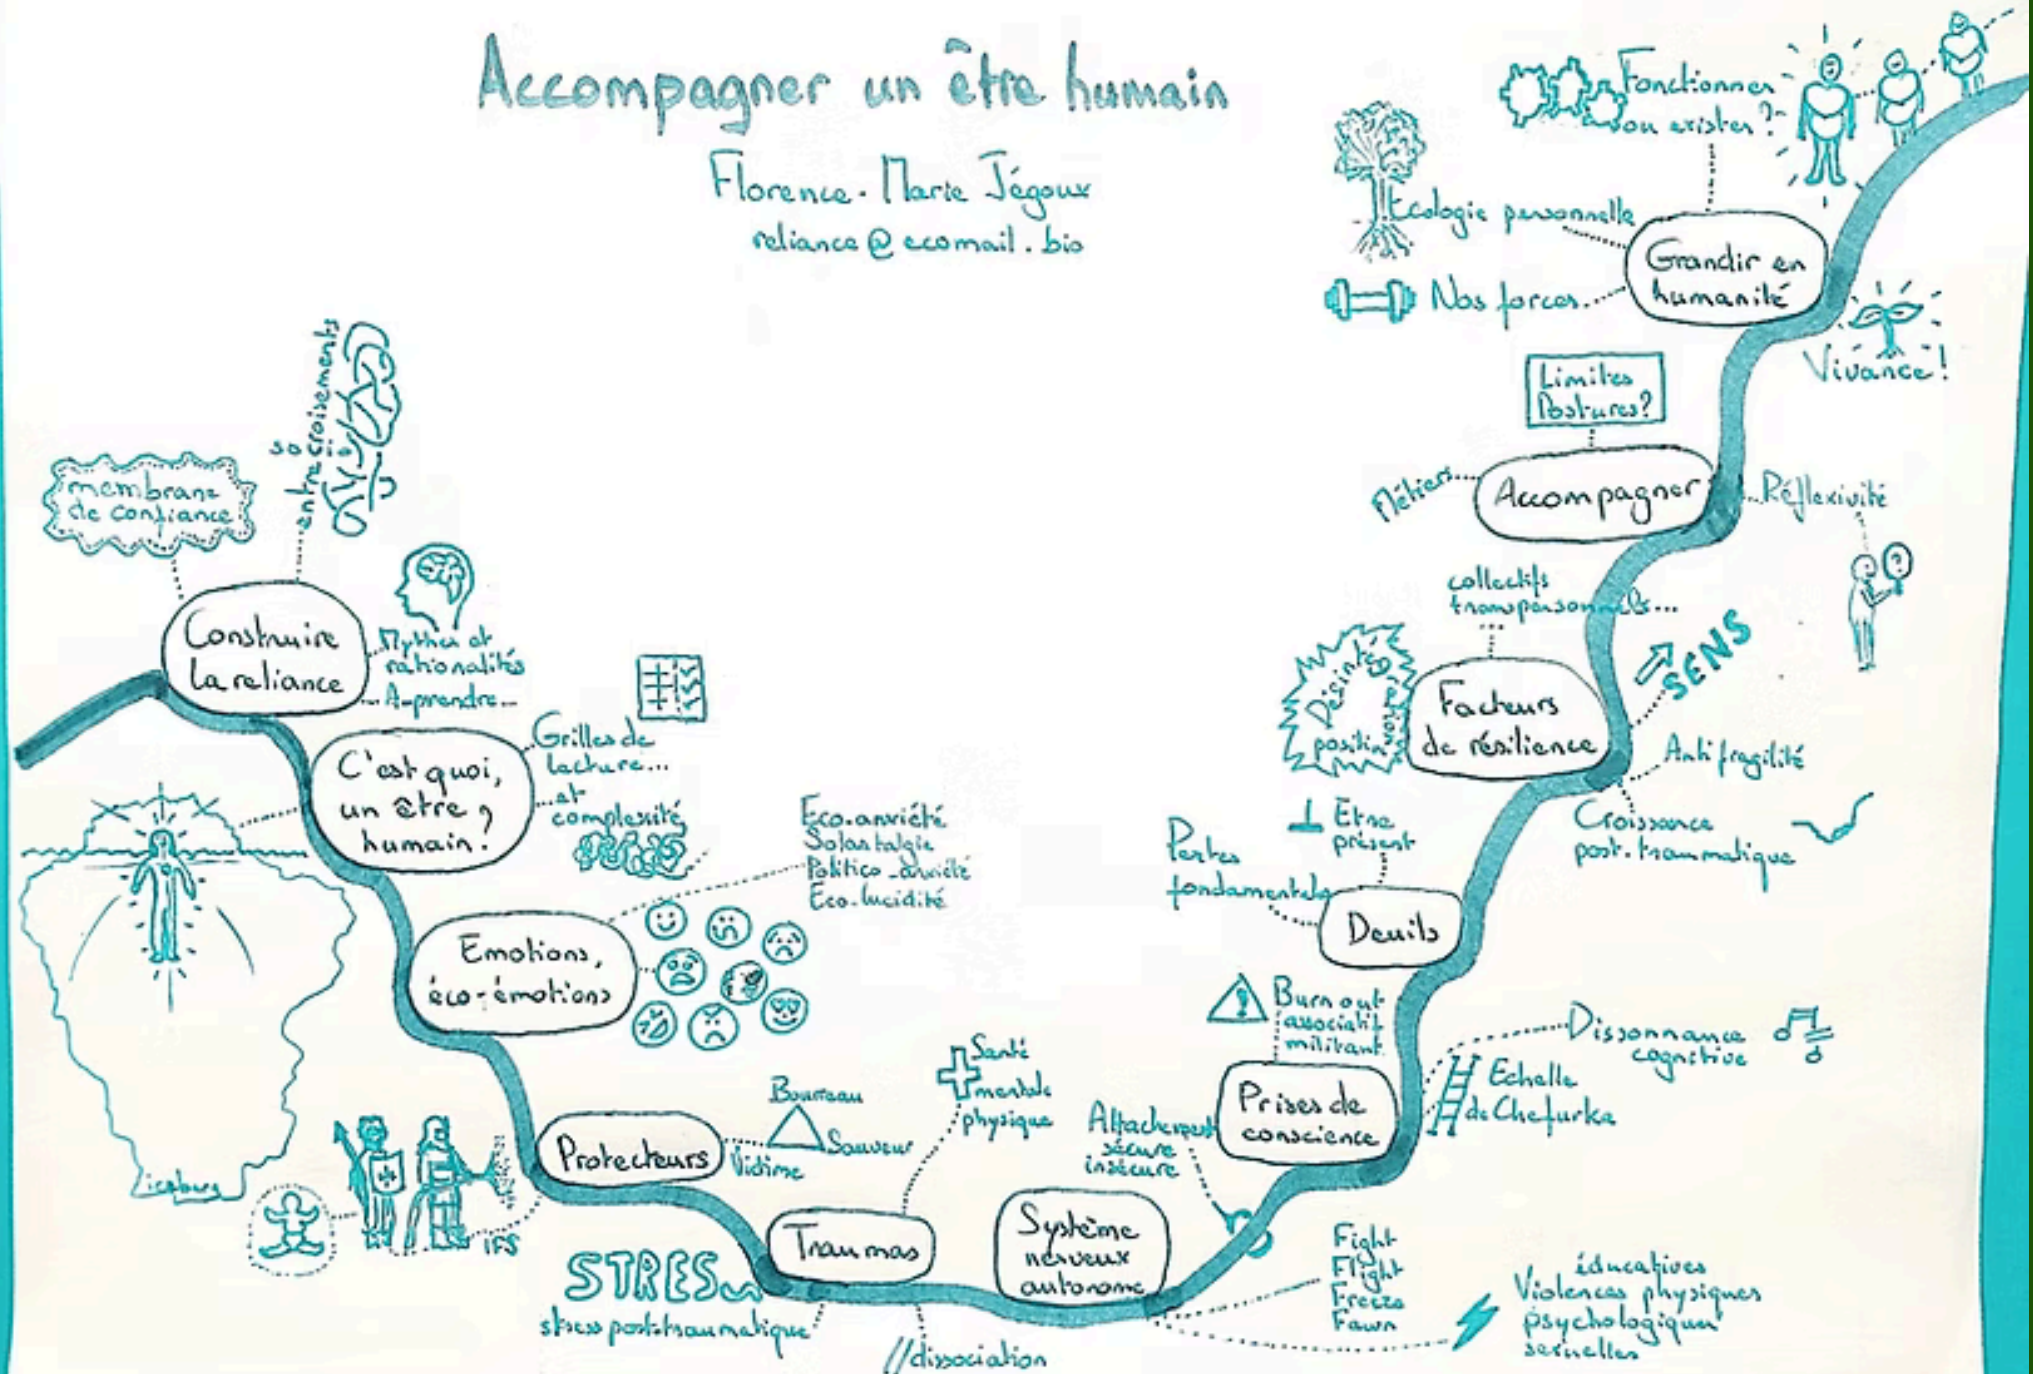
Accompagner un être humain

Florence-Marie Jégoux
reliance@ecomail.bio

Fonctionner ou exister ?

Ecologie personnelle

Grandir en humanité

Nos forces

Vivance !

Limites Postures ?

Métiers

Accompagner

Réflexivité

collectifs transpersonnels...

SENS

Désintégration positive

Facteurs de résilience

Antifragilité

Croissance post-traumatique

Être présent

Pertes fondamentales

Deuils

Burn out associatif militant

Dissonance cognitive

Echelle de Chefurka

Prises de conscience

Attachement sécure insécure

Fight
Flight
Freeze
Fawn

éducatives
Violences physiques
psychologiques
sexuelles

Système nerveux autonome

//dissociation

Traumas

Santé mentale physique

Bourreau
Sauveur
Victime

Protecteurs

STRESS
stress post-traumatique

IFS

Iceberg

Emotions, éco-émotions

Eco-anxiété
Solastalgie
Politico-anxiété
Eco-lucidité

C'est quoi, un être humain ?

Grilles de lecture...
et complexité

Construire la reliance

Mythes et rationalités
A-prendre...

membrane de confiance

soi
entrecroisements